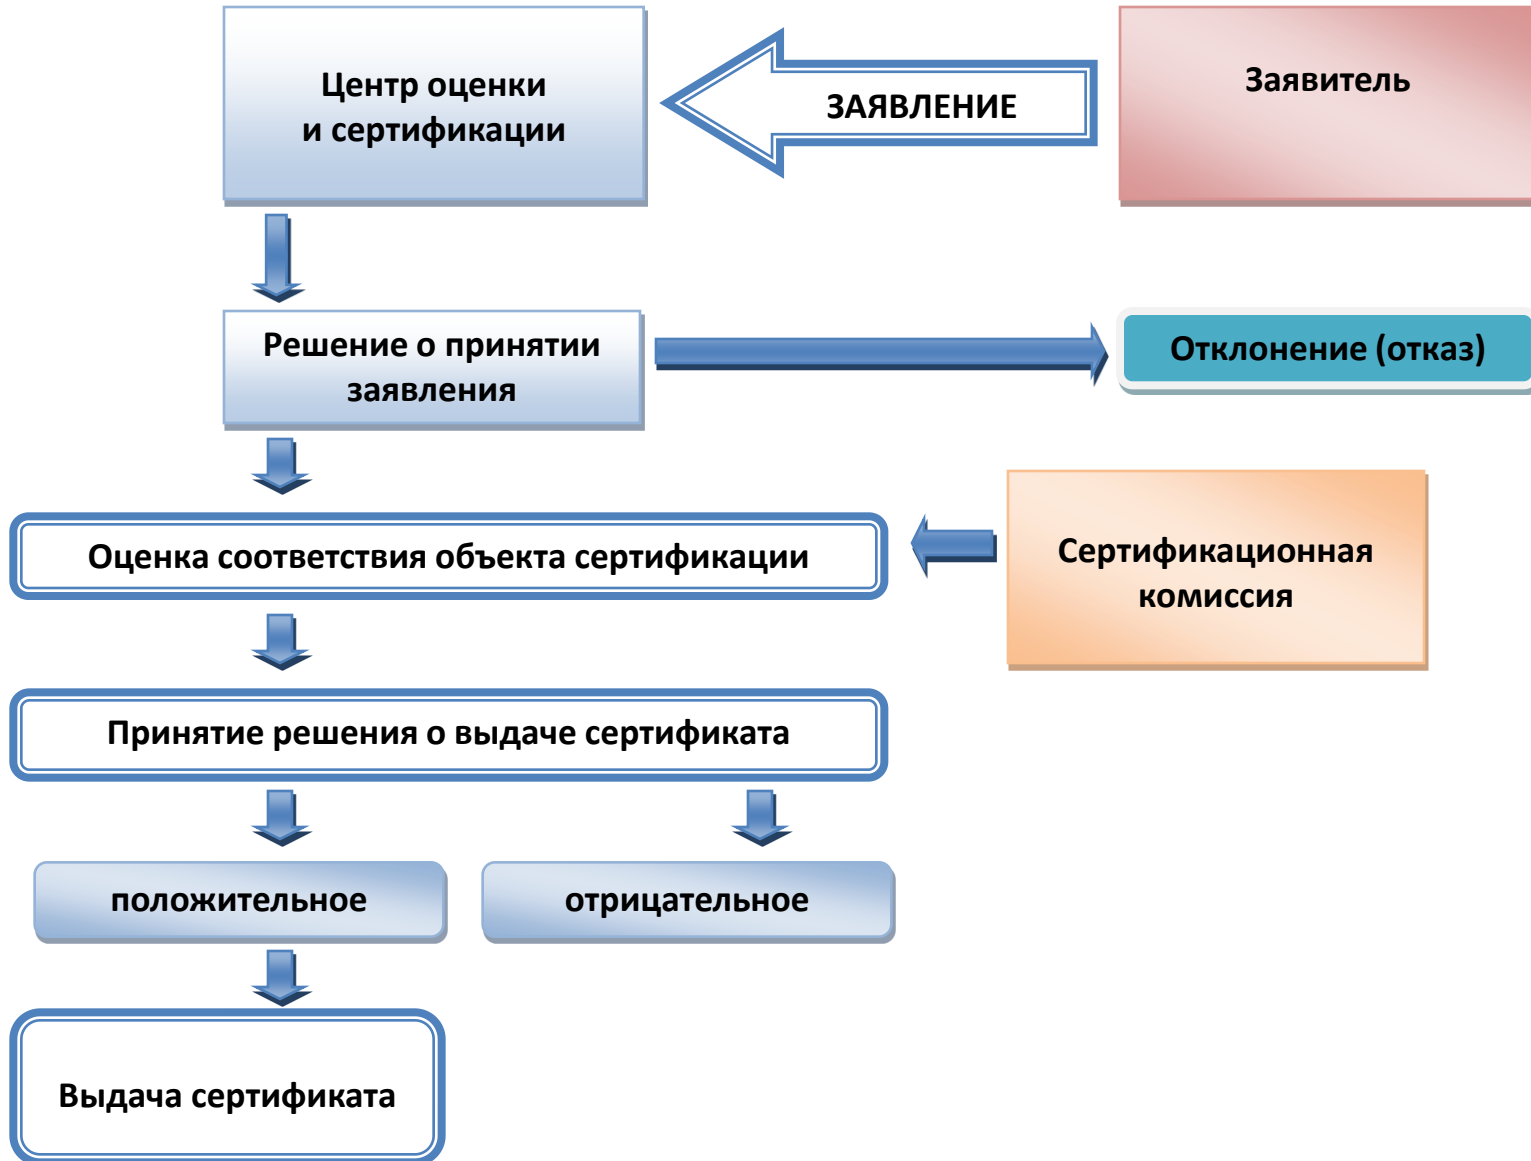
Центр оценки и сертификации

ЗАЯВЛЕНИЕ

Заявитель

Решение о принятии заявления

Отклонение (отказ)

Оценка соответствия объекта сертификации

Сертификационная комиссия

Принятие решения о выдаче сертификата

положительное

отрицательное

Выдача сертификата